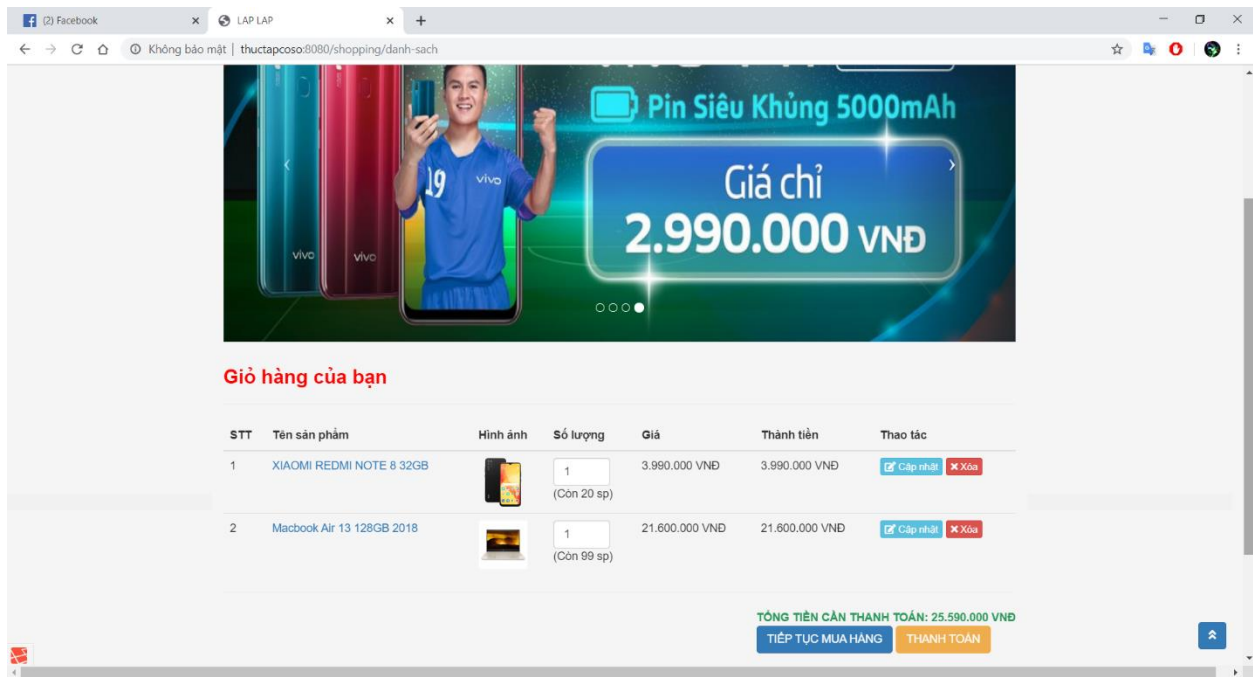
(2) Facebook
LAP LAP
Không bảo mật | thuctapcoso:8080/shopping/danh-sach

Pin Siêu Khủng 5000mAh
Giá chỉ
2.990.000 VNĐ
19 vivo
vivo vivo

Giỏ hàng của bạn

| STT | Tên sản phẩm | Hình ảnh | Số lượng | Giá | Thành tiền | Thao tác |
|---|---|---|---|---|---|---|
| 1 | XIAOMI REDMI NOTE 8 32GB | | 1 (Còn 20 sp) | 3.990.000 VNĐ | 3.990.000 VNĐ | Cập nhật Xóa |
| 2 | Macbook Air 13 128GB 2018 | | 1 (Còn 99 sp) | 21.600.000 VNĐ | 21.600.000 VNĐ | Cập nhật Xóa |

TỔNG TIỀN CẦN THANH TOÁN: 25.590.000 VNĐ
TIẾP TỤC MUA HÀNG
THANH TOÁN